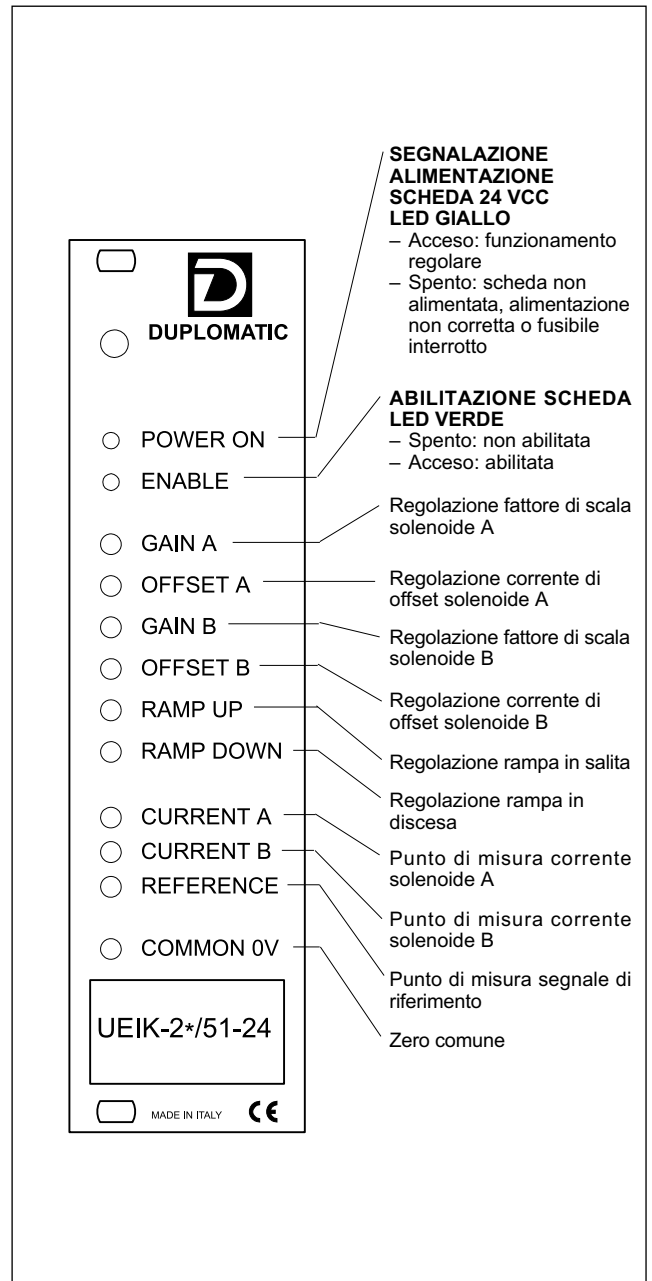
DUPLOMATIC

POWER ON

ENABLE

GAIN A

OFFSET A

GAIN B

OFFSET B

RAMP UP

RAMP DOWN

CURRENT A

CURRENT B

REFERENCE

COMMON 0V

UEIK-2*/51-24

MADE IN ITALY CE

SEGNALAZIONE ALIMENTAZIONE SCHEDA 24 VCC LED GIALLO
– Acceso: funzionamento regolare
– Spento: scheda non alimentata, alimentazione non corretta o fusibile interrotto

ABILITAZIONE SCHEDA LED VERDE
– Spento: non abilitata
– Acceso: abilitata

Regolazione fattore di scala solenoide A

Regolazione corrente di offset solenoide A

Regolazione fattore di scala solenoide B

Regolazione corrente di offset solenoide B

Regolazione rampa in salita

Regolazione rampa in discesa

Punto di misura corrente solenoide A

Punto di misura corrente solenoide B

Punto di misura segnale di riferimento

Zero comune